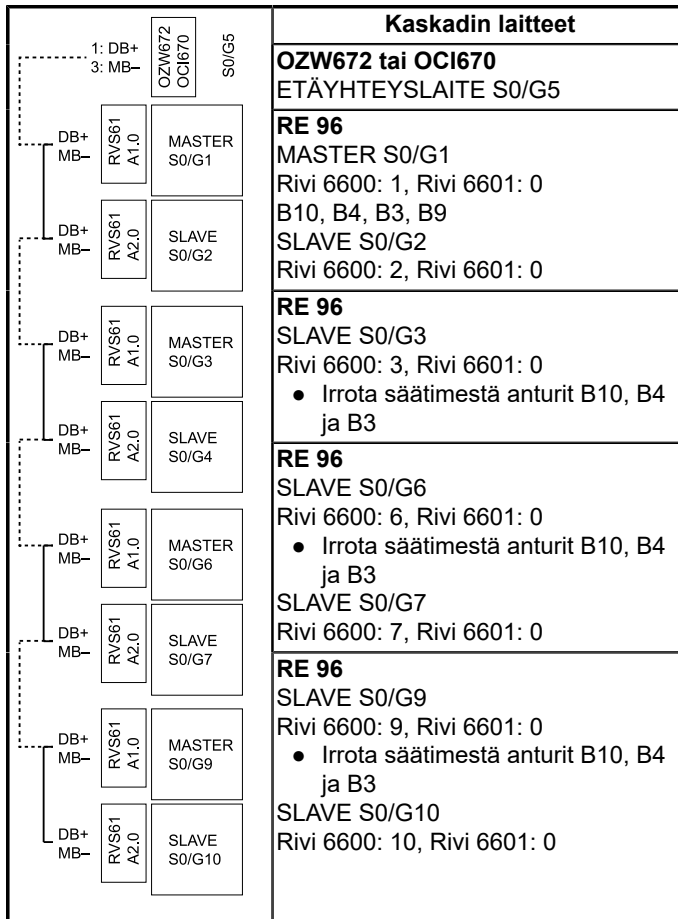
1: DB+
3: MB–

OZW672
OCI670

S0/G5

DB+
MB–

RVS61
A1.0

MASTER
S0/G1

DB+
MB–

RVS61
A2.0

SLAVE
S0/G2

DB+
MB–

RVS61
A1.0

MASTER
S0/G3

DB+
MB–

RVS61
A2.0

SLAVE
S0/G4

DB+
MB–

RVS61
A1.0

MASTER
S0/G6

DB+
MB–

RVS61
A2.0

SLAVE
S0/G7

DB+
MB–

RVS61
A1.0

MASTER
S0/G9

DB+
MB–

RVS61
A2.0

SLAVE
S0/G10

| Kaskadin laitteet |
|---|
| **OZW672 tai OCI670** ETÄYHTEYSLAITE S0/G5 |
| **RE 96** MASTER S0/G1 Rivi 6600: 1, Rivi 6601: 0 B10, B4, B3, B9 SLAVE S0/G2 Rivi 6600: 2, Rivi 6601: 0 |
| **RE 96** SLAVE S0/G3 Rivi 6600: 3, Rivi 6601: 0 ● Irrota säätimestä anturit B10, B4 ja B3 |
| **RE 96** SLAVE S0/G6 Rivi 6600: 6, Rivi 6601: 0 ● Irrota säätimestä anturit B10, B4 ja B3 SLAVE S0/G7 Rivi 6600: 7, Rivi 6601: 0 |
| **RE 96** SLAVE S0/G9 Rivi 6600: 9, Rivi 6601: 0 ● Irrota säätimestä anturit B10, B4 ja B3 SLAVE S0/G10 Rivi 6600: 10, Rivi 6601: 0 |